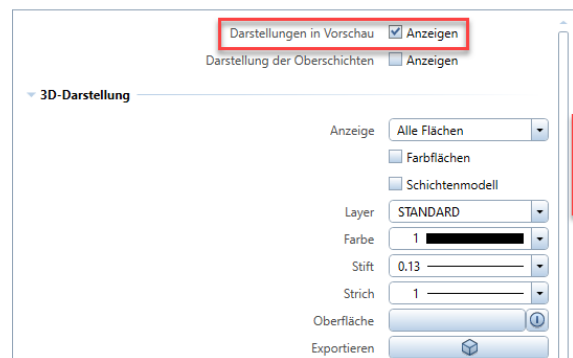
Darstellungen in Vorschau Anzeigen
Darstellung der Oberschichten Anzeigen

3D-Darstellung

Anzeige Alle Flächen
Farbflächen
Schichtenmodell
Layer STANDARD
Farbe 1
Stift 0.13
Strich 1
Oberfläche
Exportieren